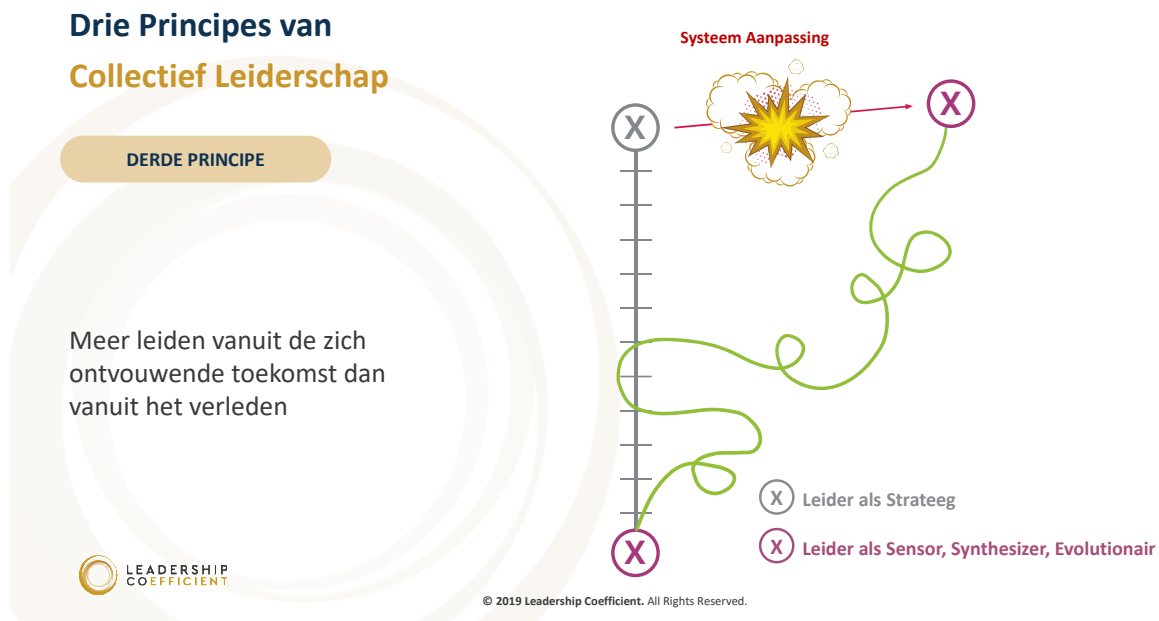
Drie Principes van

Collectief Leiderschap

DERDE PRINCIPE

Meer leiden vanuit de zich ontvouwende toekomst dan vanuit het verleden

Systeem Aanpassing

X

X

X

X Leider als Strateeg

X Leider als Sensor, Synthesizer, Evolutionair

LEADERSHIP COEFFICIENT

© 2019 Leadership Coefficient. All Rights Reserved.